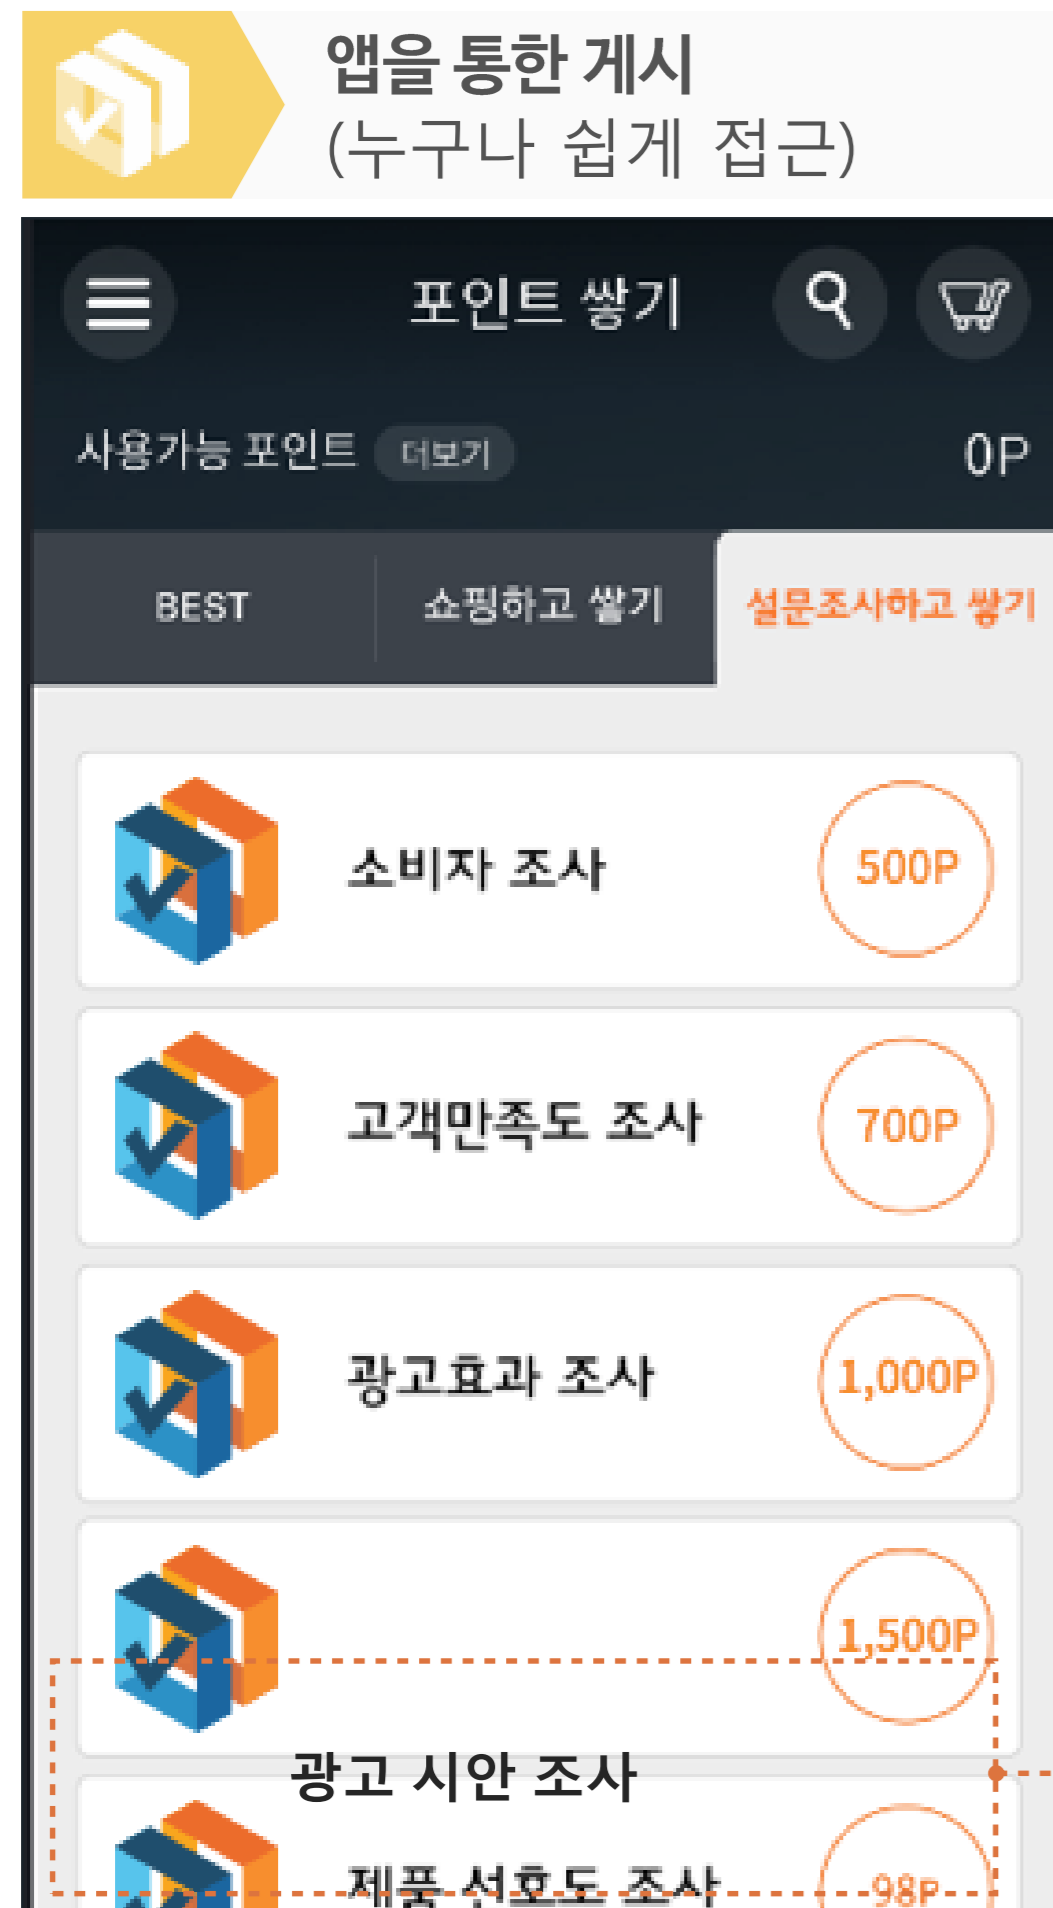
앱을 통한 게시
(누구나 쉽게 접근)

포인트 쌓기

사용가능 포인트 더보기 0P

BEST
쇼핑하고 쌓기
설문조사하고 쌓기

소비자 조사 500P

고객만족도 조사 700P

광고효과 조사 1,000P

1,500P

광고 시안 조사

제품 선호도 조사 98P